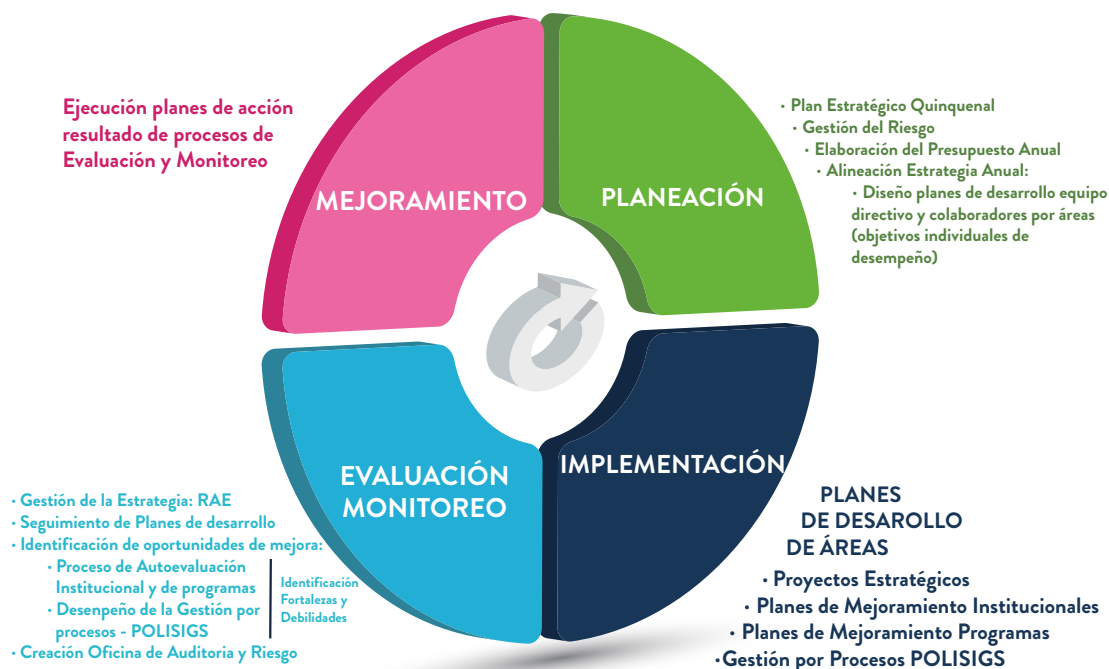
Ejecución planes de acción resultado de procesos de Evaluación y Monitoreo

MEJORAMIENTO

PLANEACIÓN

· Plan Estratégico Quinquenal
· Gestión del Riesgo
· Elaboración del Presupuesto Anual
· Alineación Estrategia Anual:
· Diseño planes de desarrollo equipo directivo y colaboradores por áreas (objetivos individuales de desempeño)

EVALUACIÓN MONITOREO

IMPLEMENTACIÓN

· Gestión de la Estrategia: RAE
· Seguimiento de Planes de desarrollo
· Identificación de oportunidades de mejora:
· Proceso de Autoevaluación Institucional y de programas
· Desenpeño de la Gestión por procesos - POLISIGS
· Creación Oficina de Auditoria y Riesgo

Identificación Fortalezas y Debilidades

PLANES DE DESAROLLO DE ÁREAS
· Proyectos Estratégicos
· Planes de Mejoramiento Institucionales
· Planes de Mejoramiento Programas
·Gestión por Procesos POLISIGS